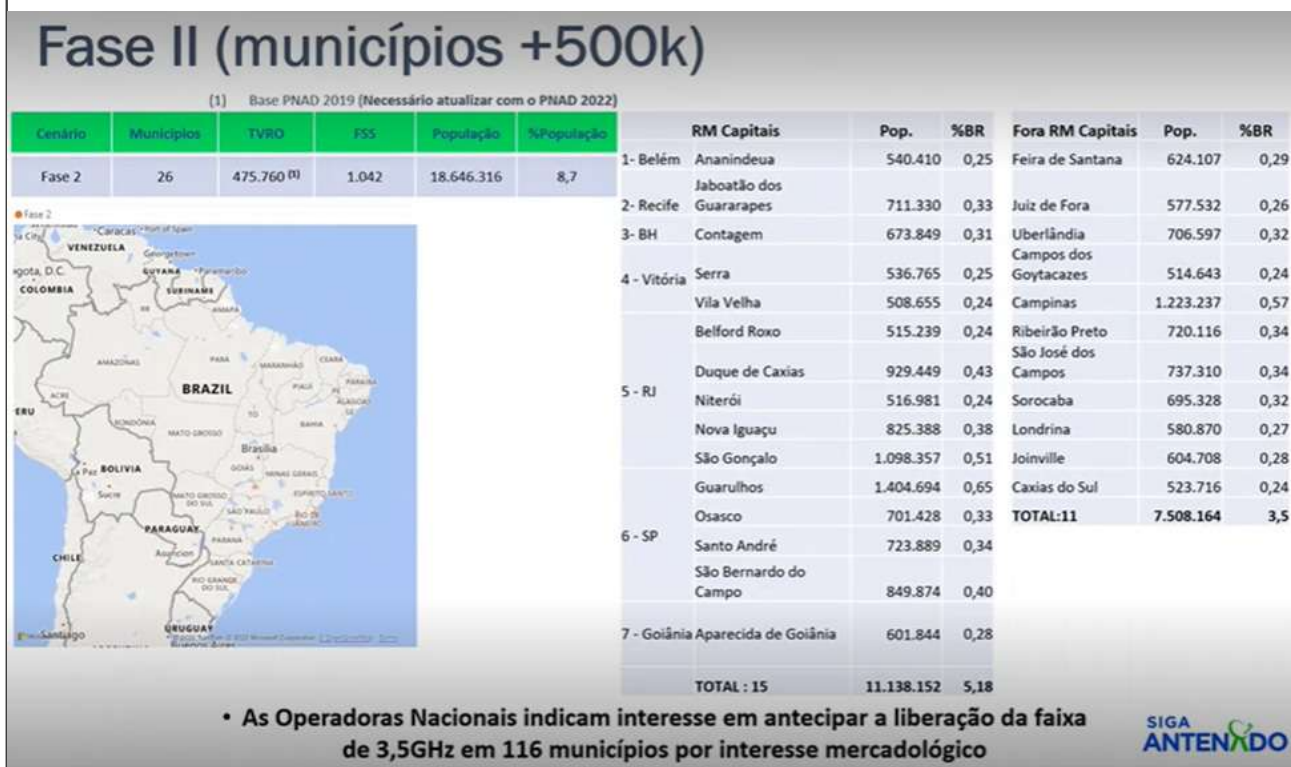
Fase II (municípios +500k)

(1) Base PNAD 2019 (Necessário atualizar com o PNAD 2022)

| Cenário | Municípios | TVRO | FSS | População | %População |
|---|---|---|---|---|---|
| Fase 2 | 26 | 475.760 (1) | 1.042 | 18.646.316 | 8,7 |

Fase 2

Caracas, Port of Spain, VENEZUELA, Georgetown, Bogota, D.C., GUYANA, Paramaribo, COLOMBIA, SURINAME, AMAZONAS, PARÁ, MARANHÃO, CEARÁ, BRAZIL, PIAUÍ, PERU, ACRE, RONDÔNIA, MATO GROSSO, BAHIA, Brasília, GOIÁS, MINAS GERAIS, La Paz, BOLIVIA, Sucre, MATO GROSSO DO SUL, SÃO PAULO, ESPÍRITO SANTO, Rio de Janeiro, PARAGUAY, PARANÁ, CHILE, Asunción, SANTA CATARINA, RIO GRANDE DO SUL, URUGUAY, Santiago, Buenos Aires

| | RM Capitais | Pop. | %BR |
|---|---|---|---|
| 1- Belém | Ananindeua | 540.410 | 0,25 |
| 2- Recife | Jaboatão dos Guararapes | 711.330 | 0,33 |
| 3- BH | Contagem | 673.849 | 0,31 |
| 4 - Vitória | Serra | 536.765 | 0,25 |
| | Vila Velha | 508.655 | 0,24 |
| 5 - RJ | Belford Roxo | 515.239 | 0,24 |
| | Duque de Caxias | 929.449 | 0,43 |
| | Niterói | 516.981 | 0,24 |
| | Nova Iguaçu | 825.388 | 0,38 |
| | São Gonçalo | 1.098.357 | 0,51 |
| 6 - SP | Guarulhos | 1.404.694 | 0,65 |
| | Osasco | 701.428 | 0,33 |
| | Santo André | 723.889 | 0,34 |
| | São Bernardo do Campo | 849.874 | 0,40 |
| 7 - Goiânia | Aparecida de Goiânia | 601.844 | 0,28 |
| | TOTAL : 15 | 11.138.152 | 5,18 |

| Fora RM Capitais | Pop. | %BR |
|---|---|---|
| Feira de Santana | 624.107 | 0,29 |
| Juiz de Fora | 577.532 | 0,26 |
| Uberlândia | 706.597 | 0,32 |
| Campos dos Goytacazes | 514.643 | 0,24 |
| Campinas | 1.223.237 | 0,57 |
| Ribeirão Preto | 720.116 | 0,34 |
| São José dos Campos | 737.310 | 0,34 |
| Sorocaba | 695.328 | 0,32 |
| Londrina | 580.870 | 0,27 |
| Joinville | 604.708 | 0,28 |
| Caxias do Sul | 523.716 | 0,24 |
| TOTAL:11 | 7.508.164 | 3,5 |

• As Operadoras Nacionais indicam interesse em antecipar a liberação da faixa de 3,5GHz em 116 municípios por interesse mercadológico

SIGA ANTENADO